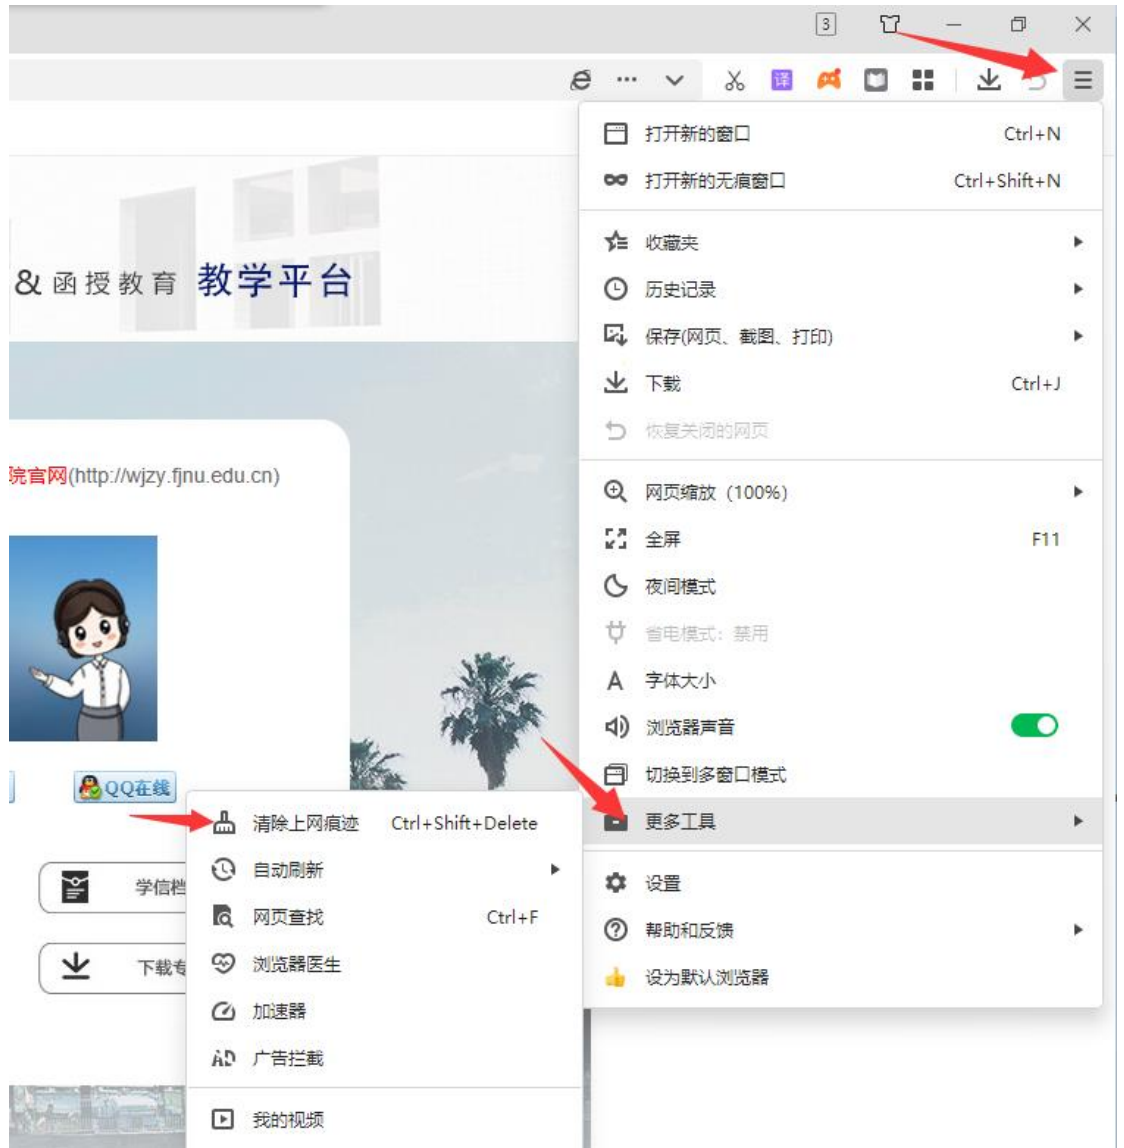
3

译

& 函授教育 教学平台

院官网(http://wjzy.fjnu.edu.cn)

QQ在线

学信档

下载专

打开新的窗口 Ctrl+N
打开新的无痕窗口 Ctrl+Shift+N
收藏夹
历史记录
保存(网页、截图、打印)
下载 Ctrl+J
恢复关闭的网页
网页缩放 (100%)
全屏 F11
夜间模式
省电模式：禁用
字体大小
浏览器声音
切换到多窗口模式
更多工具
设置
帮助和反馈
设为默认浏览器

清除上网痕迹 Ctrl+Shift+Delete
自动刷新
网页查找 Ctrl+F
浏览器医生
加速器
AD 广告拦截
我的视频